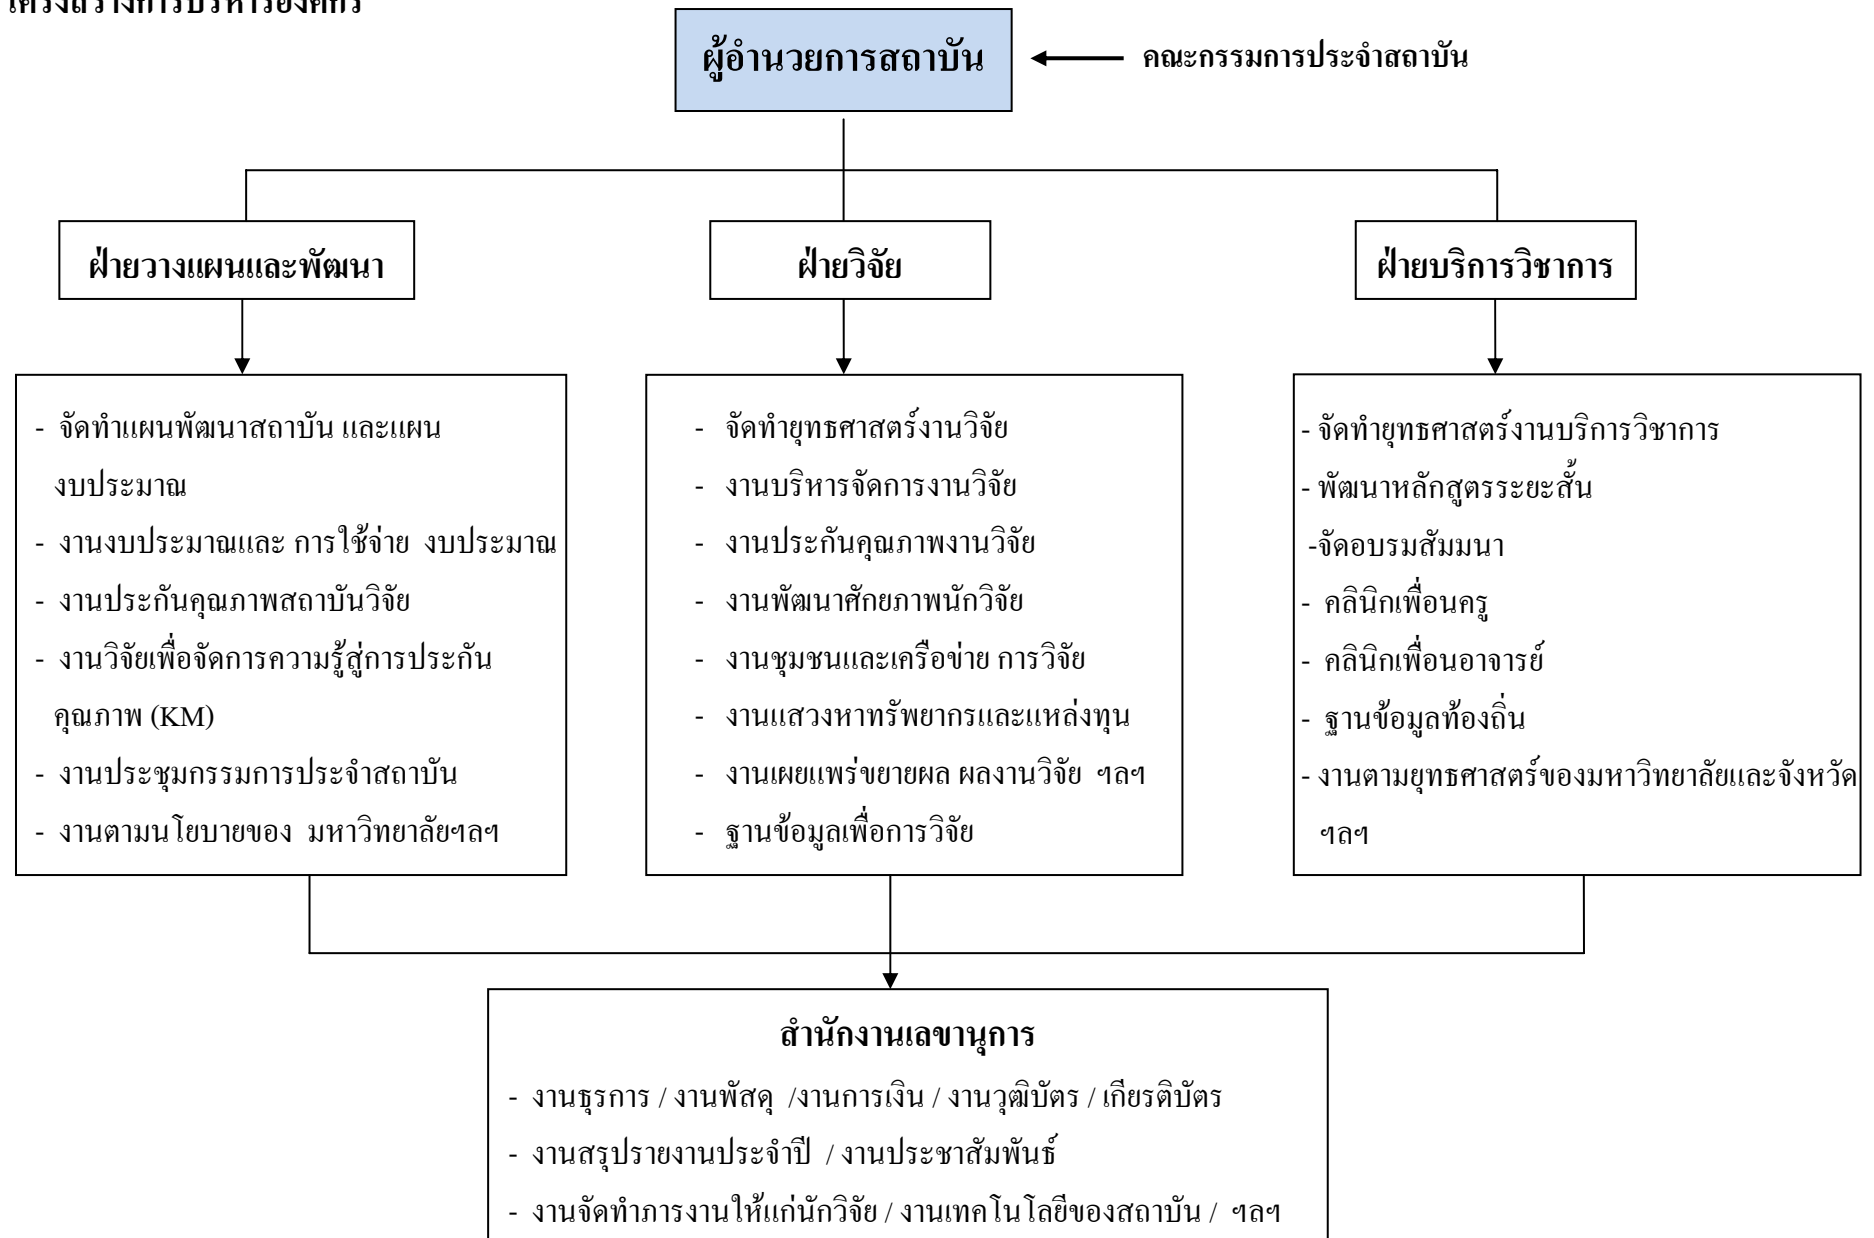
โครงสร้างการบริหารองค์กร

ผู้อำนวยการสถาบัน

คณะกรรมการประจำสถาบัน

ฝ่ายวางแผนและพัฒนา

ฝ่ายวิจัย

ฝ่ายบริการวิชาการ

- จัดทำแผนพัฒนาสถาบัน และแผนงบประมาณ
- งานงบประมาณและ การใช้จ่าย งบประมาณ
- งานประกันคุณภาพสถาบันวิจัย
- งานวิจัยเพื่อจัดการความรู้สู่การประกันคุณภาพ (KM)
- งานประชุมกรรมการประจำสถาบัน
- งานตามนโยบายของ มหาวิทยาลัยฯลฯ

- จัดทำยุทธศาสตร์งานวิจัย
- งานบริหารจัดการงานวิจัย
- งานประกันคุณภาพงานวิจัย
- งานพัฒนาศักยภาพนักวิจัย
- งานชุมชนและเครือข่าย การวิจัย
- งานแสวงหาทรัพยากรและแหล่งทุน
- งานเผยแพร่ขยายผล ผลงานวิจัย ฯลฯ
- ฐานข้อมูลเพื่อการวิจัย

- จัดทำยุทธศาสตร์งานบริการวิชาการ
- พัฒนาหลักสูตรระยะสั้น
-จัดอบรมสัมมนา
- คลินิกเพื่อนครู
- คลินิกเพื่อนอาจารย์
- ฐานข้อมูลท้องถิ่น
- งานตามยุทธศาสตร์ของมหาวิทยาลัยและจังหวัด ฯลฯ

สำนักงานเลขานุการ
- งานธุรการ / งานพัสดุ /งานการเงิน / งานวุฒิบัตร / เกียรติบัตร
- งานสรุปรายงานประจำปี / งานประชาสัมพันธ์
- งานจัดทำภารงานให้แก่นักวิจัย / งานเทคโนโลยีของสถาบัน / ฯลฯ